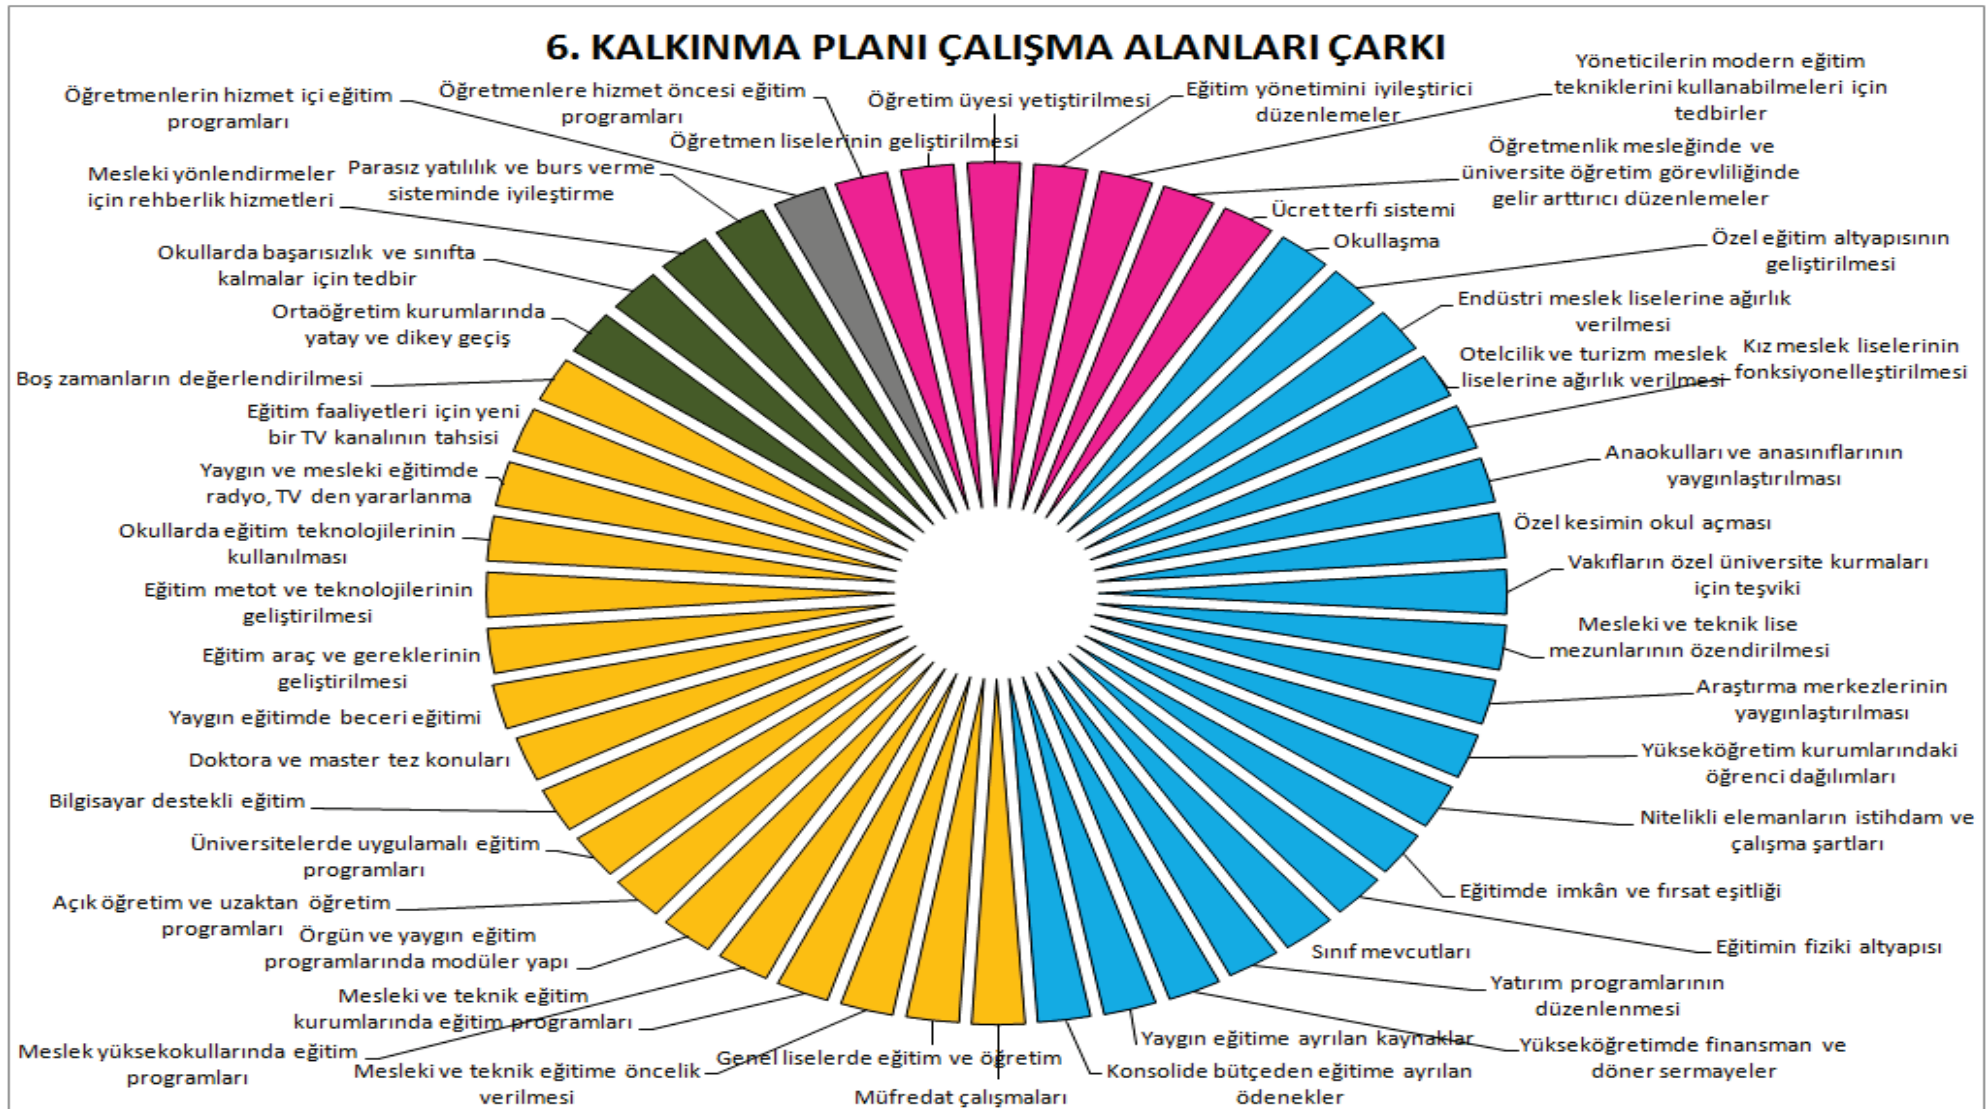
6. KALKINMA PLANI ÇALIŞMA ALANLARI ÇARKI

Öğretmenlerin hizmet içi eğitim programları

Öğretmenlere hizmet öncesi eğitim programları

Öğretim üyesi yetiştirilmesi

Eğitim yönetimini iyileştirici düzenlemeler

Yöneticilerin modern eğitim tekniklerini kullanabilmeleri için tedbirler

Öğretmen liselerinin geliştirilmesi

Mesleki yönlendirmeler için rehberlik hizmetleri

Parasız yatılılık ve burs verme sisteminde iyileştirme

Öğretmenlik mesleğinde ve üniversite öğretim görevliliğinde gelir arttırıcı düzenlemeler

Ücret terfi sistemi

Okullaşma

Okullarda başarısızlık ve sınıfta kalmalar için tedbir

Özel eğitim altyapısının geliştirilmesi

Ortaöğretim kurumlarında yatay ve dikey geçiş

Endüstri meslek liselerine ağırlık verilmesi

Otelcilik ve turizm meslek liselerine ağırlık verilmesi

Kız meslek liselerinin fonksiyonelleştirilmesi

Boş zamanların değerlendirilmesi

Eğitim faaliyetleri için yeni bir TV kanalının tahsisi

Anaokulları ve anasınıflarının yaygınlaştırılması

Yaygın ve mesleki eğitimde radyo, TV den yararlanma

Özel kesimin okul açması

Okullarda eğitim teknolojilerinin kullanılması

Vakıfların özel üniversite kurmaları için teşviki

Eğitim metot ve teknolojilerinin geliştirilmesi

Mesleki ve teknik lise mezunlarının özendirilmesi

Eğitim araç ve gereklerinin geliştirilmesi

Araştırma merkezlerinin yaygınlaştırılması

Yaygın eğitimde beceri eğitimi

Yükseköğretim kurumlarındaki öğrenci dağılımları

Doktora ve master tez konuları

Bilgisayar destekli eğitim

Nitelikli elemanların istihdam ve çalışma şartları

Üniversitelerde uygulamalı eğitim programları

Eğitimde imkân ve fırsat eşitliği

Açık öğretim ve uzaktan öğretim programları

Eğitimin fiziki altyapısı

Örgün ve yaygın eğitim programlarında modüler yapı

Sınıf mevcutları

Yatırım programlarının düzenlenmesi

Mesleki ve teknik eğitim kurumlarında eğitim programları

Meslek yüksekokullarında eğitim programları

Yaygın eğitime ayrılan kaynaklar

Yükseköğretimde finansman ve döner sermayeler

Genel liselerde eğitim ve öğretim

Mesleki ve teknik eğitime öncelik verilmesi

Konsolide bütçeden eğitime ayrılan ödenekler

Müfredat çalışmaları